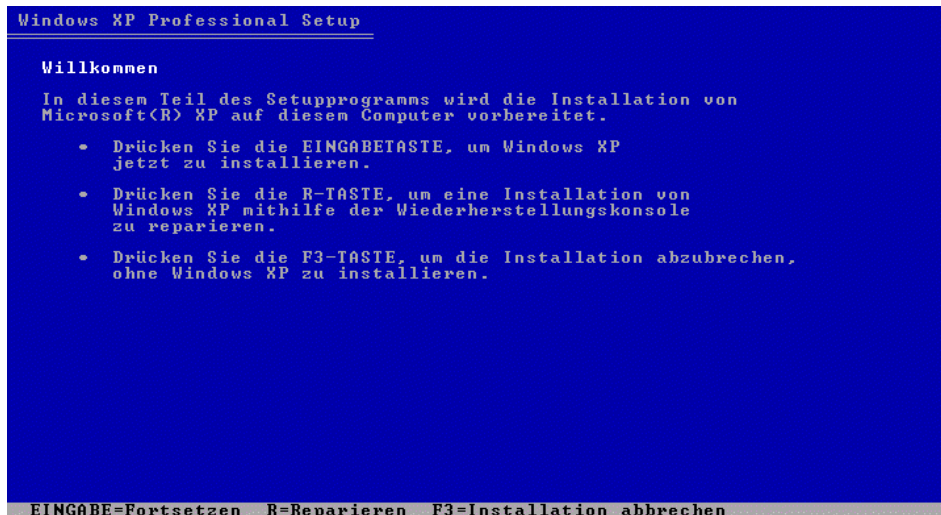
Windows XP Professional Setup

Willkommen

In diesem Teil des Setupprogramms wird die Installation von Microsoft(R) XP auf diesem Computer vorbereitet.

• Drücken Sie die EINGABETASTE, um Windows XP jetzt zu installieren.

• Drücken Sie die R-TASTE, um eine Installation von Windows XP mithilfe der Wiederherstellungskonsole zu reparieren.

• Drücken Sie die F3-TASTE, um die Installation abzubrechen, ohne Windows XP zu installieren.

EINGABE=Fortsetzen R=Reparieren F3=Installation abbrechen